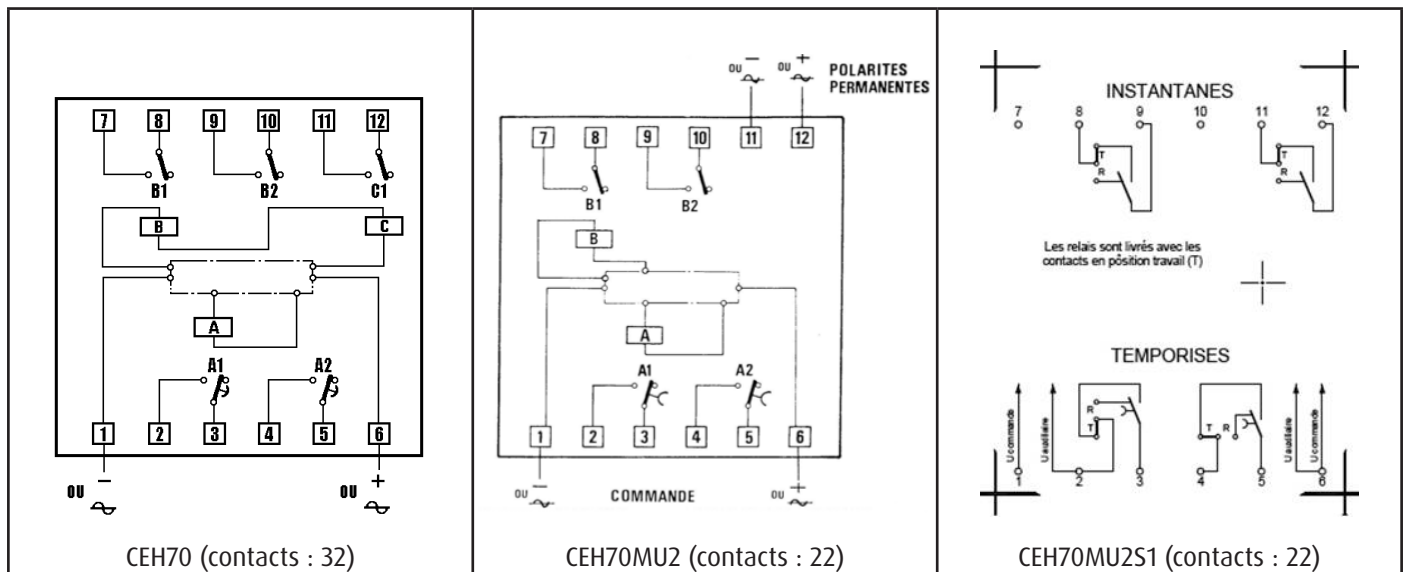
7 8 9 10 11 12

B1 B2 C1

B

C

A

A1 A2

1 2 3 4 5 6

OU $-$ $\sim$

OU $+$ $\sim$

CEH70 (contacts : 32)

OU $-$ $\sim$ OU $+$ $\sim$ POLARITES PERMANENTES

7 8 9 10 11 12

B1 B2

B

A

A1 A2

1 2 3 4 5 6

OU $-$ $\sim$ COMMANDE OU $+$ $\sim$

CEH70MU2 (contacts : 22)

INSTANTANES

7 8 9 10 11 12

T R T R

Les relais sont livrés avec les contacts en position travail (T)

TEMPORISES

U commande U auxiliaire R T T R U auxiliaire U commande

1 2 3 4 5 6

CEH70MU2S1 (contacts : 22)